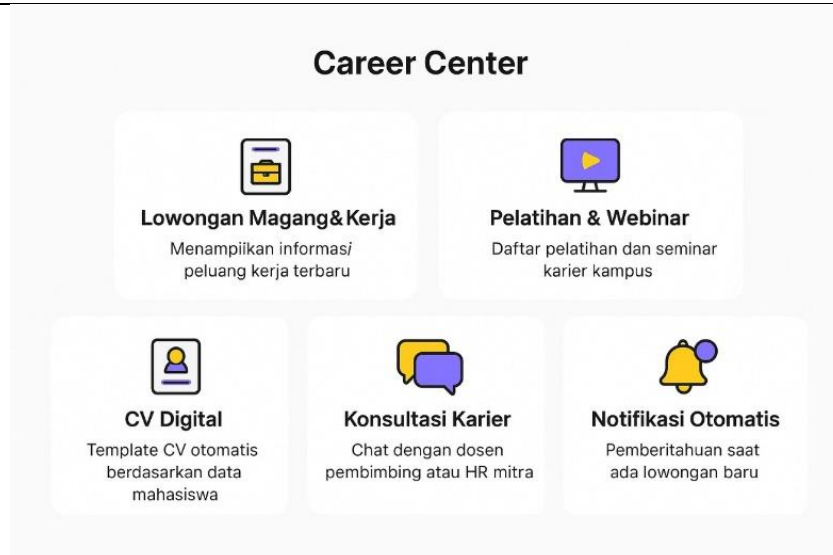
Career Center

Lowongan Magang&Kerja
Menampilkan informasi peluang kerja terbaru

Pelatihan & Webinar
Daftar pelatihan dan seminar karier kampus

CV Digital
Template CV otomatis berdasarkan data mahasiswa

Konsultasi Karier
Chat dengan dosen pembimbing atau HR mitra

Notifikasi Otomatis
Pemberitahuan saat ada lowongan baru